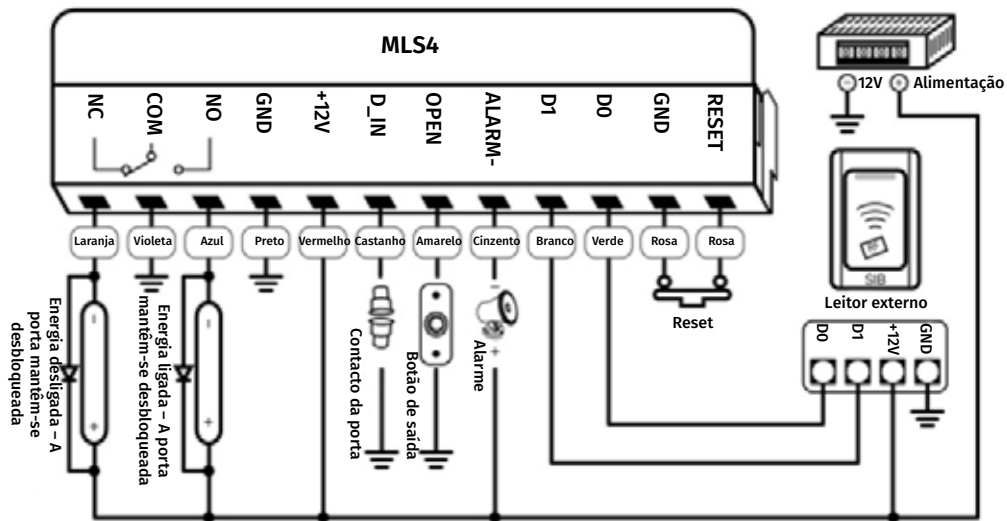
MLS4

NC
COM
NO
GND
+12V
D_IN
OPEN
ALARM-
D1
D0
GND
RESET

Laranja
Violeta
Azul
Preto
Vermelho
Castanho
Amarelo
Cinzento
Branco
Verde
Rosa
Rosa

-12V
+
Alimentação

Energia desligada – A porta mantêm-se desbloqueada

Energia ligada – A porta mantêm-se desbloqueada

Contacto da porta

Botão de saída

Alarme

Reset

Leitor externo

D0
D1
+12V
GND